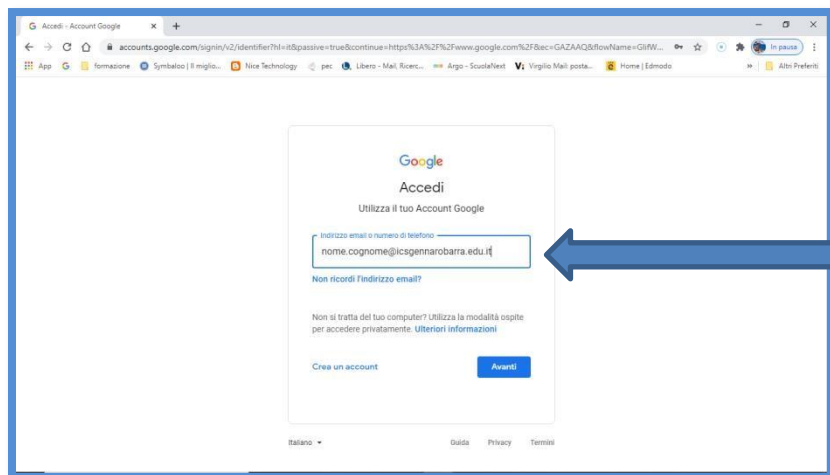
G Accedi - Account Google × +

accounts.google.com/signin/v2/identifier?hl=it&passive=true&continue=https%3A%2F%2Fwww.google.com%2F&ec=GAZAAQ&flowName=GlifW...

In pausa

App G formazione Symbaloo | Il miglio... Nice Technology pec Libero - Mail, Ricerc... Argo - ScuolaNext Virgilio Mail: posta... Home | Edmodo » Altri Preferiti

Google

Accedi

Utilizza il tuo Account Google

Indirizzo email o numero di telefono

nome.cognome@icsgennarobarra.edu.it

Non ricordi l'indirizzo email?

Non si tratta del tuo computer? Utilizza la modalità ospite per accedere privatamente. Ulteriori informazioni

Crea un account

Avanti

Italiano

Guida Privacy Termini